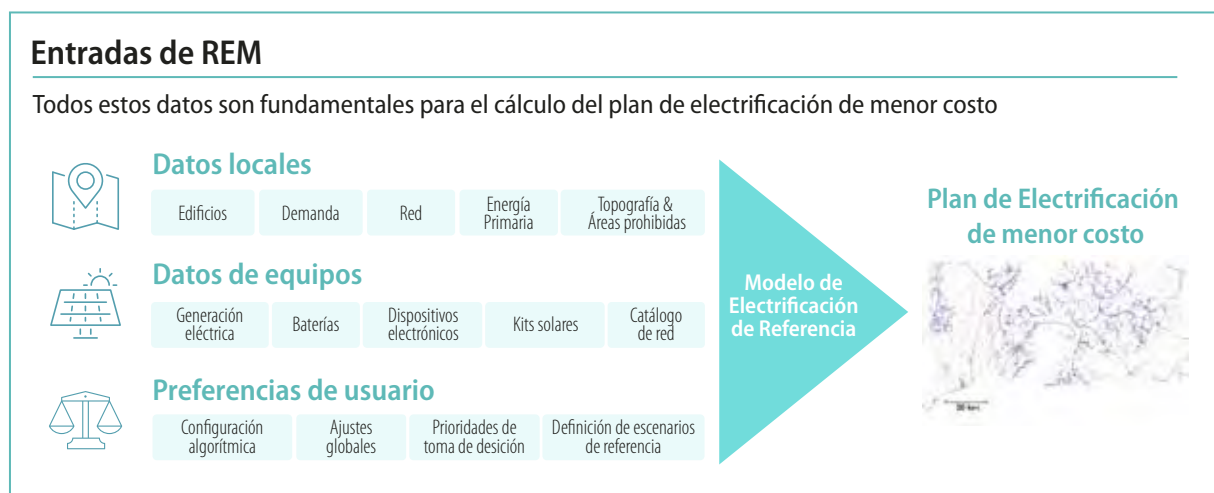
Entradas de REM

Todos estos datos son fundamentales para el cálculo del plan de electrificación de menor costo

Datos locales

Edificios | Demanda | Red | Energía Primaria | Topografía & Áreas prohibidas

Datos de equipos

Generación eléctrica | Baterías | Dispositivos electrónicos | Kits solares | Catálogo de red

Preferencias de usuario

Configuración algorítmica | Ajustes globales | Prioridades de toma de desición | Definición de escenarios de referencia

Modelo de Electrificación de Referencia

Plan de Electrificación de menor costo

30 km